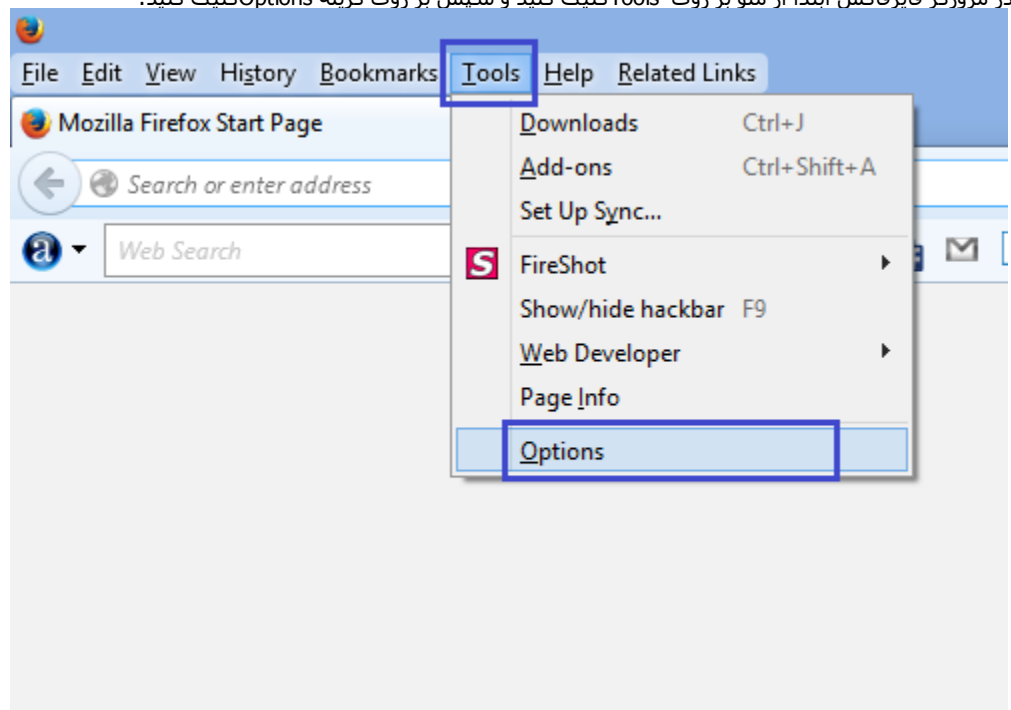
در مرورگر فایرفاکس ابتدا از منو بر روی Tools کلیک کنید و سپس بر روی گزینه Options کلیک کنید.

File Edit View History Bookmarks Tools Help Related Links

Mozilla Firefox Start Page

Search or enter address

Web Search

Downloads Ctrl+J
Add-ons Ctrl+Shift+A
Set Up Sync...
FireShot
Show/hide hackbar F9
Web Developer
Page Info
Options